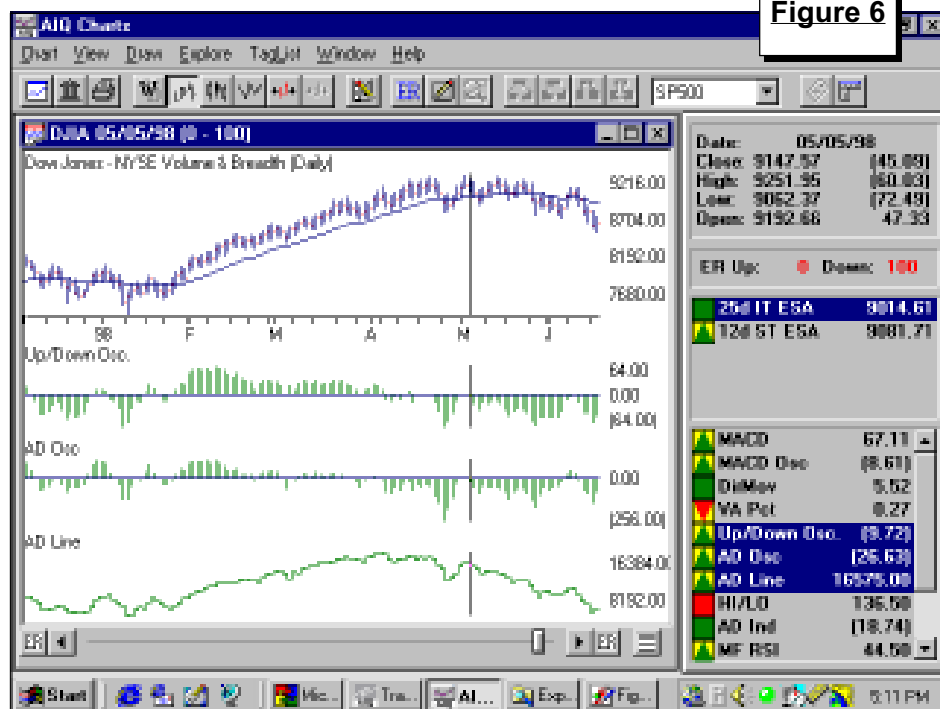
Figure 6

AIQ Charts

Chart View Draw Explore TagList Window Help

W ER SP500

DJIA 05/05/98 (0 - 100)

Dow Jones - NYSE Volume & Breadth (Daily)

9216.00
8704.00
8192.00
7680.00

98 F M A M J

Up/Down Osc.

64.00
0.00
(64.00)

AD Osc

0.00
(258.00)

AD Line

16384.00
8192.00

ER ER

Date: 05/05/98
Close: 9147.57 (45.09)
High: 9251.95 (60.03)
Low: 9062.37 (72.49)
Open: 9192.66 47.33

ER Up: 0 Down: 100

25d IT ESA 9014.61
12d ST ESA 9081.71

MACD 67.11
MACD Osc (8.61)
DirMov 5.52
VA Pct 0.27
Up/Down Osc. (9.72)
AD Osc (26.63)
AD Line 16575.00
HI/LO 136.50
AD Ind (18.74)
MF RSI 44.50

Start Mic... Tra... AI... Exp... Fig... 5:11 PM